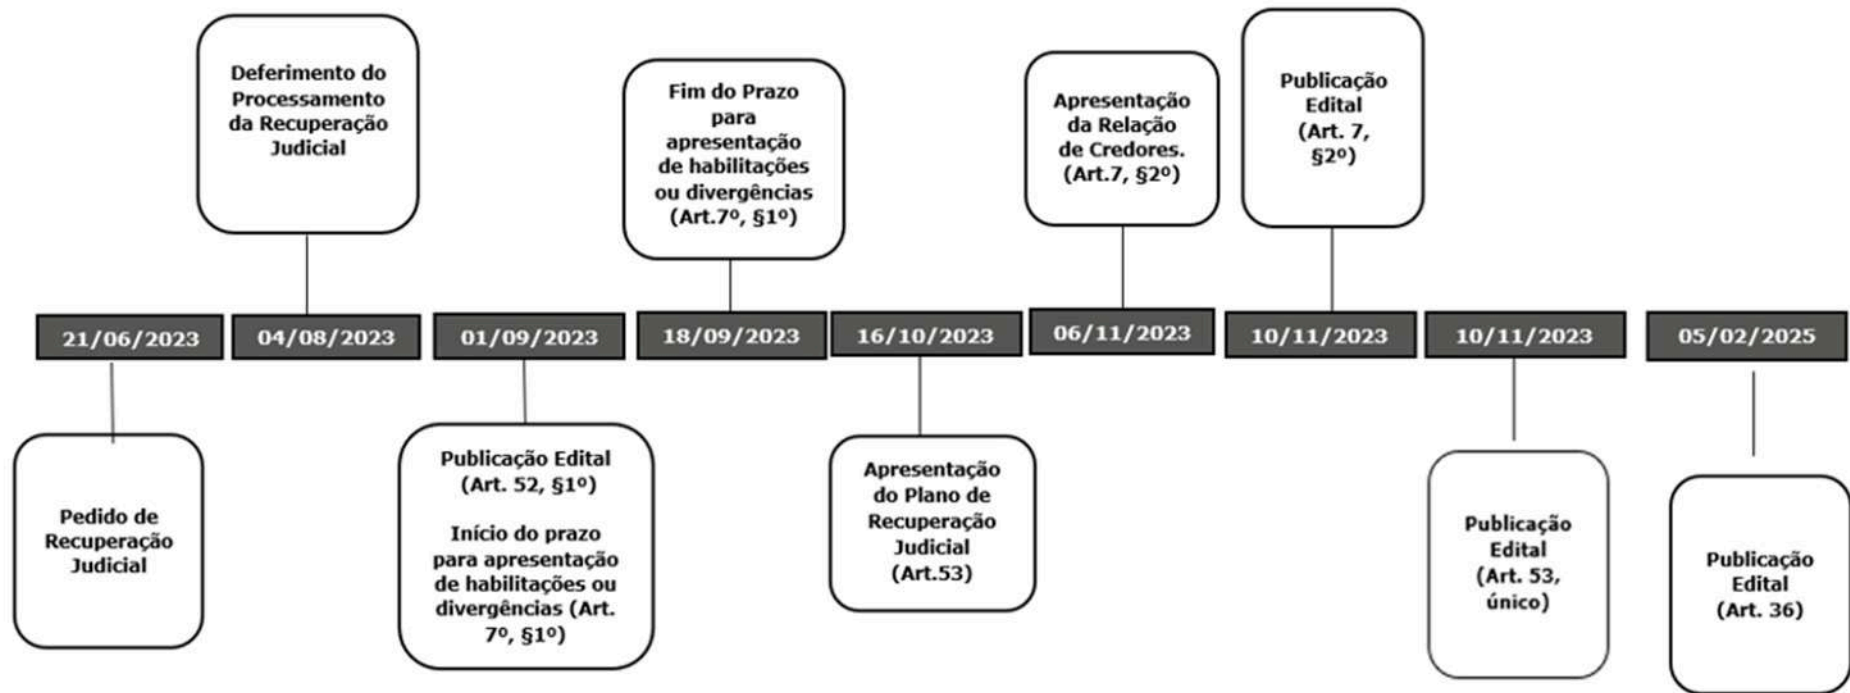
Deferimento do Processamento da Recuperação Judicial

Fim do Prazo para apresentação de habilitações ou divergências (Art.7º, §1º)

Apresentação da Relação de Credores. (Art.7, §2º)

Publicação Edital (Art. 7, §2º)

21/06/2023

04/08/2023

01/09/2023

18/09/2023

16/10/2023

06/11/2023

10/11/2023

10/11/2023

05/02/2025

Pedido de Recuperação Judicial

Publicação Edital (Art. 52, §1º)

Início do prazo para apresentação de habilitações ou divergências (Art. 7º, §1º)

Apresentação do Plano de Recuperação Judicial (Art.53)

Publicação Edital (Art. 53, único)

Publicação Edital (Art. 36)